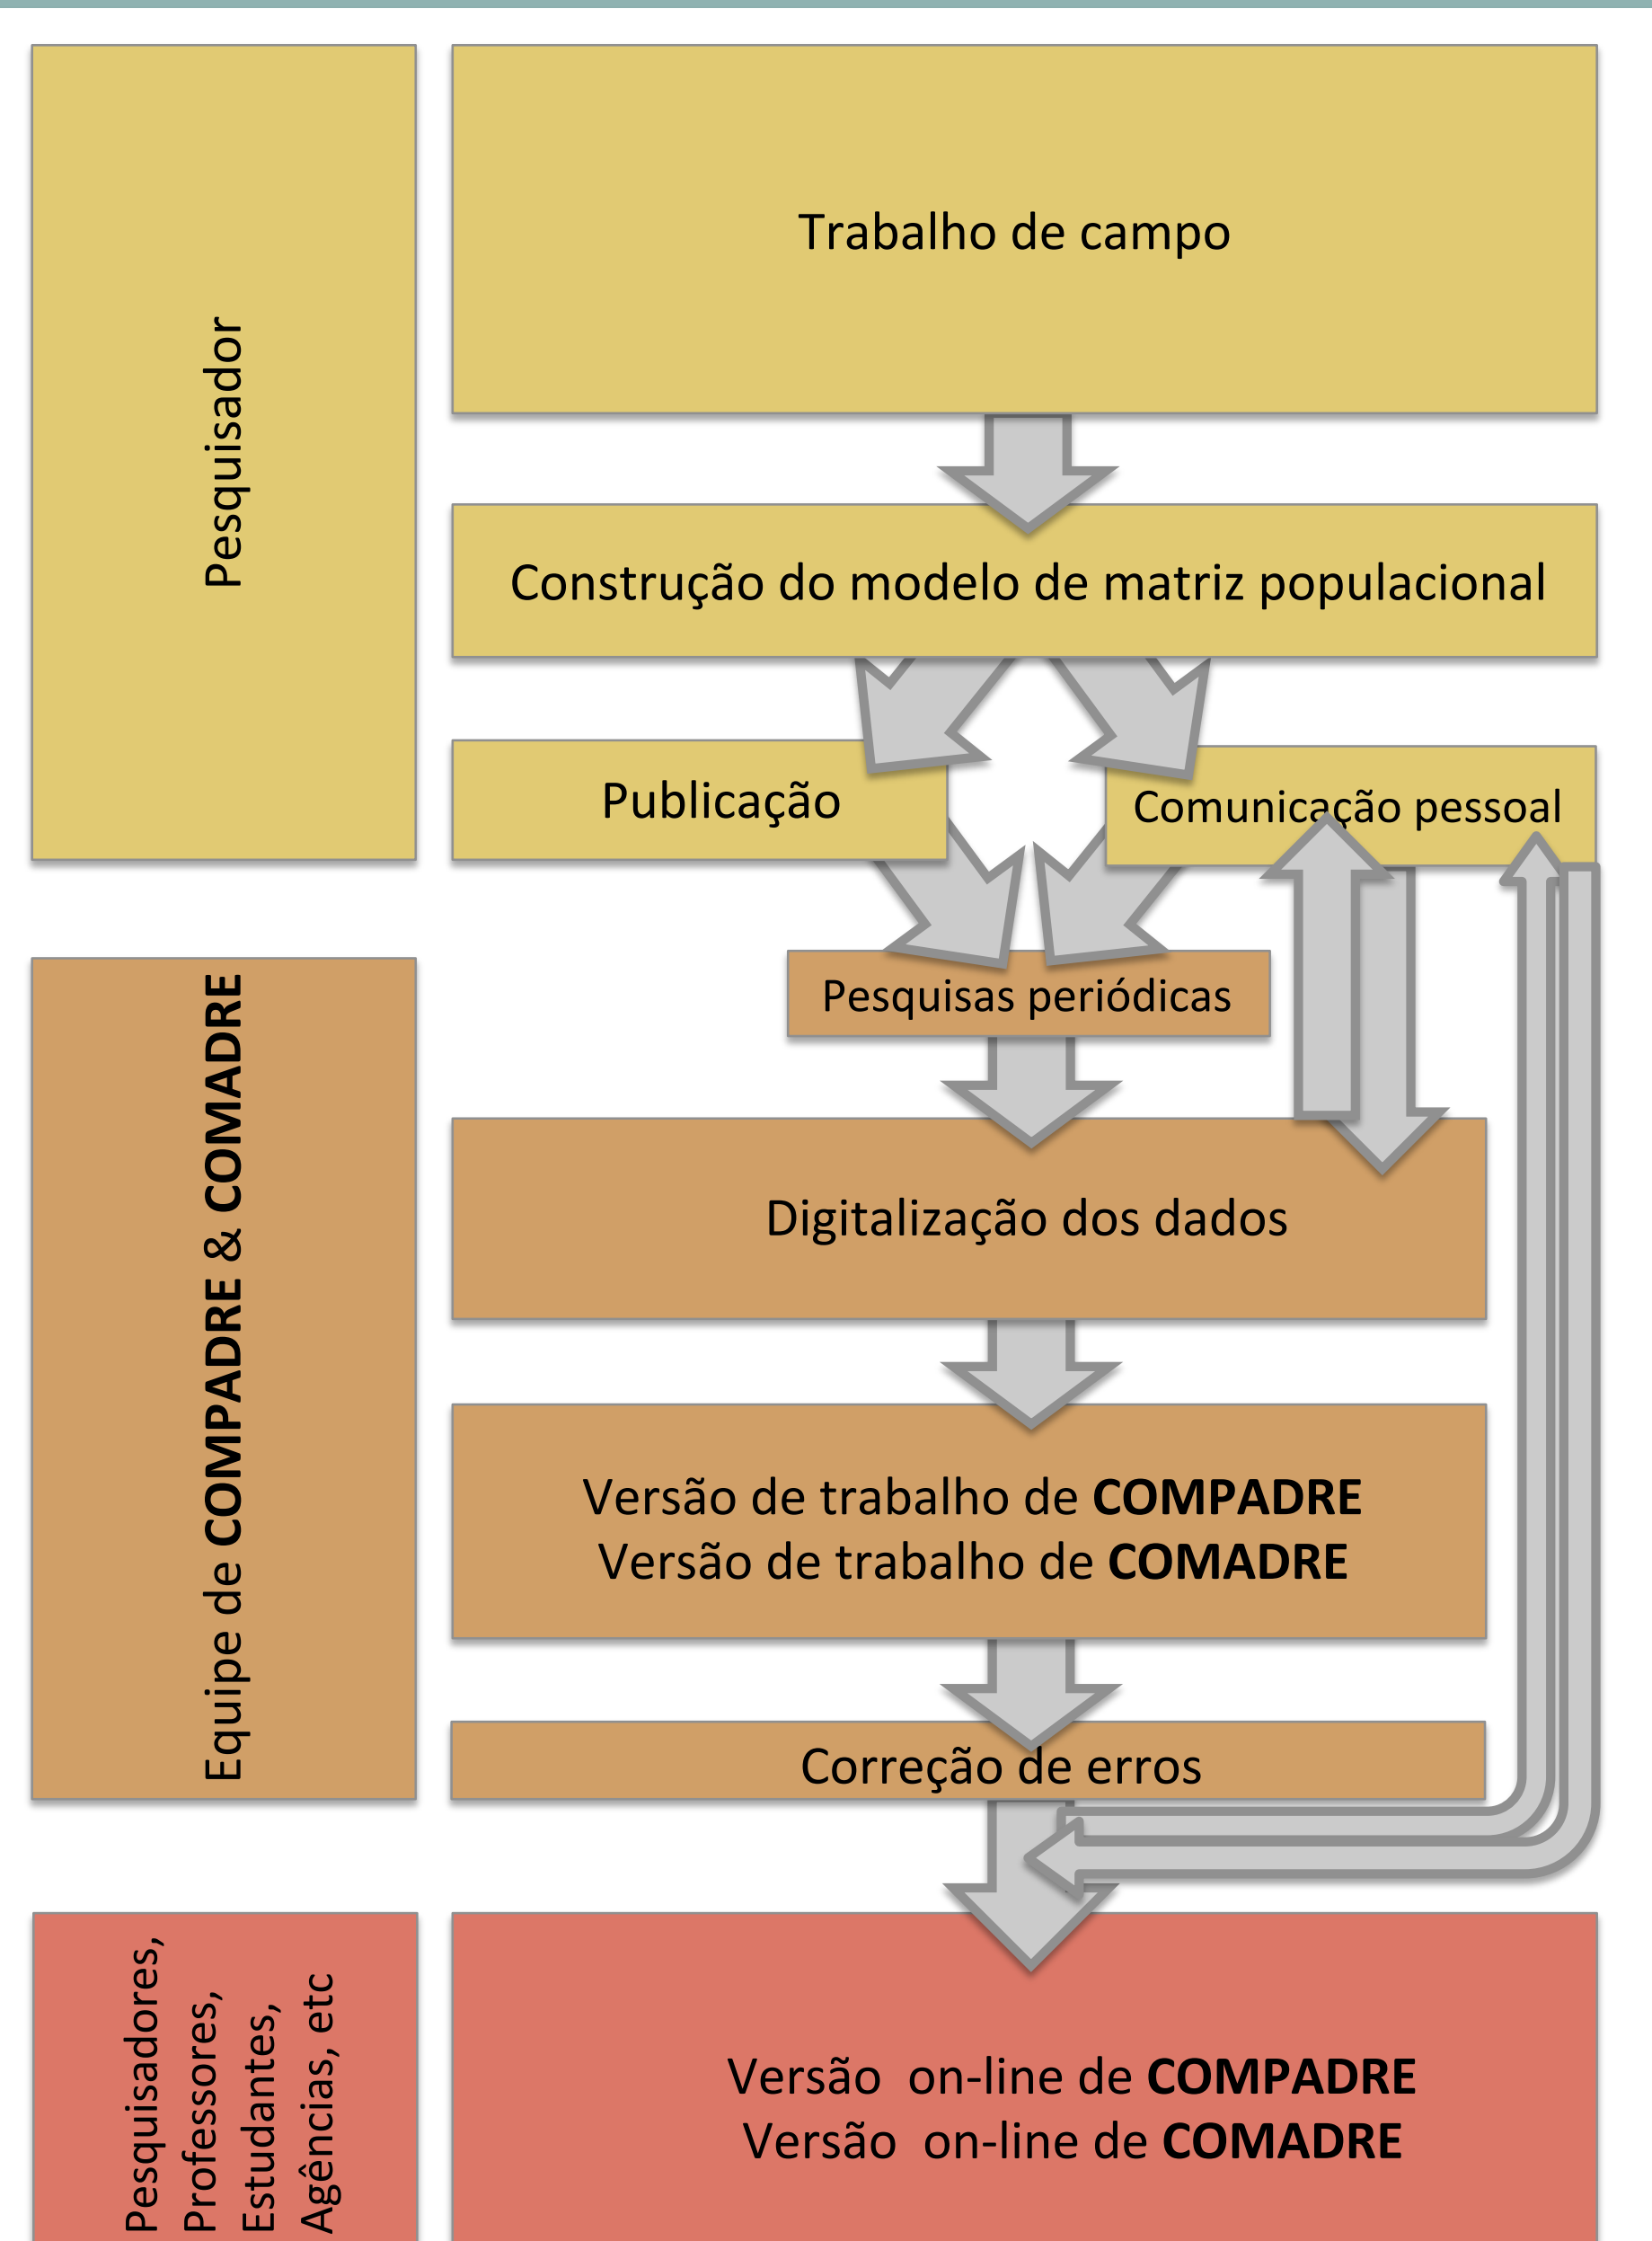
Pesquisador

Trabalho de campo

Construção do modelo de matriz populacional

Publicação

Comunicação pessoal

Pesquisas periódicas

Equipe de **COMPADRE** & **COMADRE**

Digitalização dos dados

Versão de trabalho de **COMPADRE**
Versão de trabalho de **COMADRE**

Correção de erros

Pesquisadores, Professores, Estudantes, Agências, etc

Versão on-line de **COMPADRE**
Versão on-line de **COMADRE**